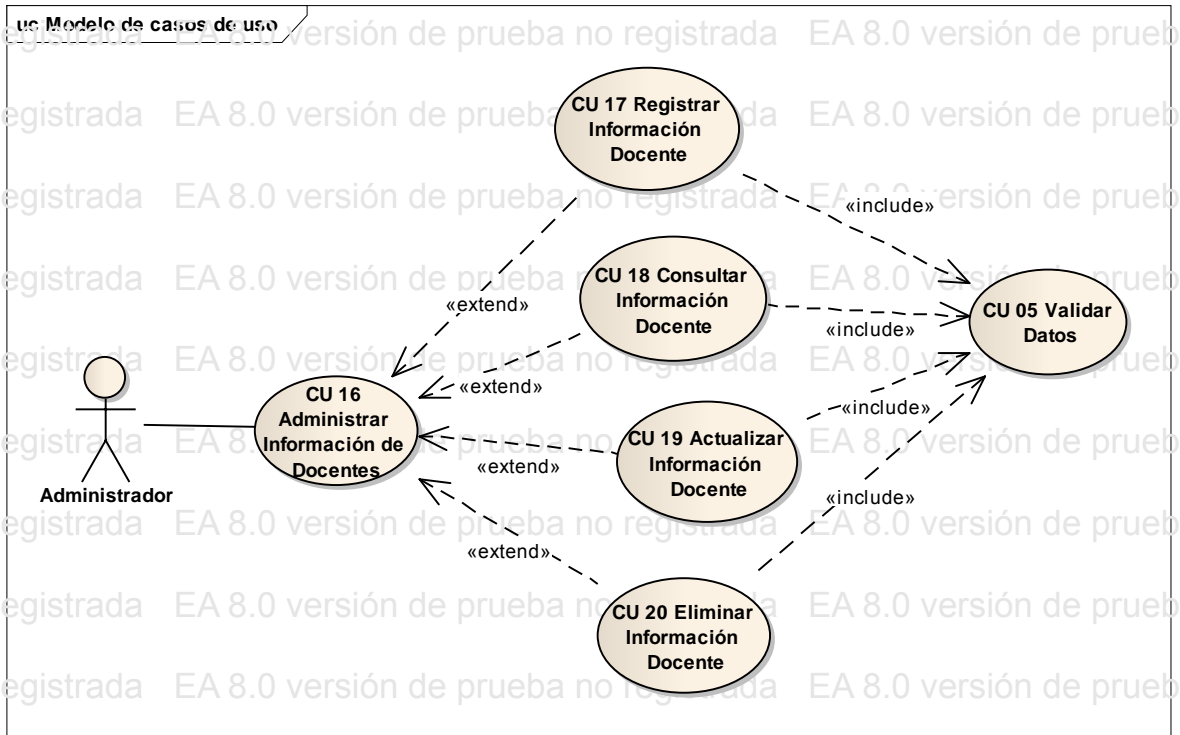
uc Modelo de casos de uso

CU 17 Registrar Información Docente

CU 18 Consultar Información Docente

CU 19 Actualizar Información Docente

CU 20 Eliminar Información Docente

CU 16 Administrar Información de Docentes

CU 05 Validar Datos

Administrador

«extend»
«extend»
«extend»
«extend»

«include»
«include»
«include»
«include»

egistrada EA 8.0 versión de prueba no registrada EA 8.0 versión de prueb
egistrada EA 8.0 versión de prueba no registrada EA 8.0 versión de prueb
egistrada EA 8.0 versión de prueba no registrada EA 8.0 versión de prueb
egistrada EA 8.0 versión de prueba no registrada EA 8.0 versión de prueb
egistrada EA 8.0 versión de prueba no registrada EA 8.0 versión de prueb
egistrada EA 8.0 versión de prueba no registrada EA 8.0 versión de prueb
egistrada EA 8.0 versión de prueba no registrada EA 8.0 versión de prueb
egistrada EA 8.0 versión de prueba no registrada EA 8.0 versión de prueb
egistrada EA 8.0 versión de prueba no registrada EA 8.0 versión de prueb